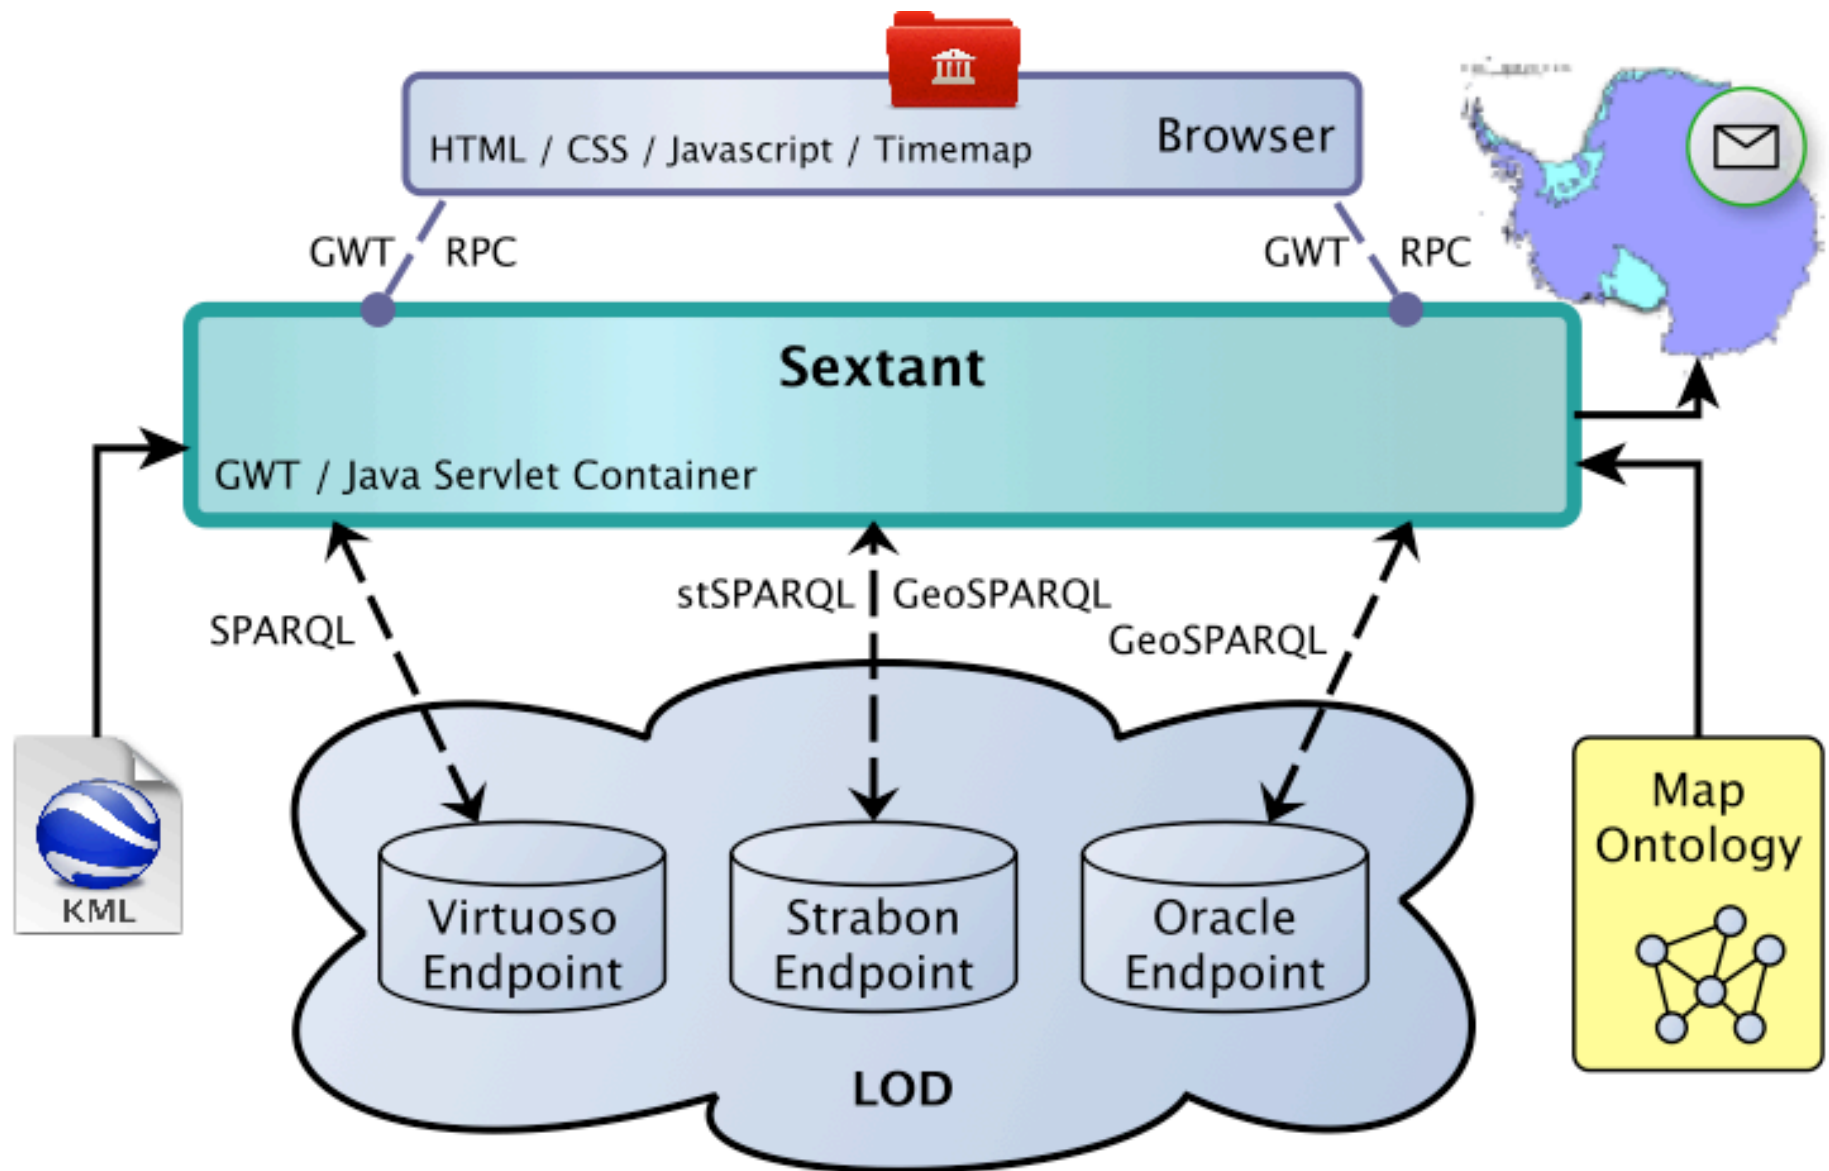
HTML / CSS / Javascript / Timemap
Browser

GWT RPC
GWT RPC

Sextant

GWT / Java Servlet Container

SPARQL
stSPARQL | GeoSPARQL
GeoSPARQL

KML

Virtuoso Endpoint
Strabon Endpoint
Oracle Endpoint

LOD

Map Ontology